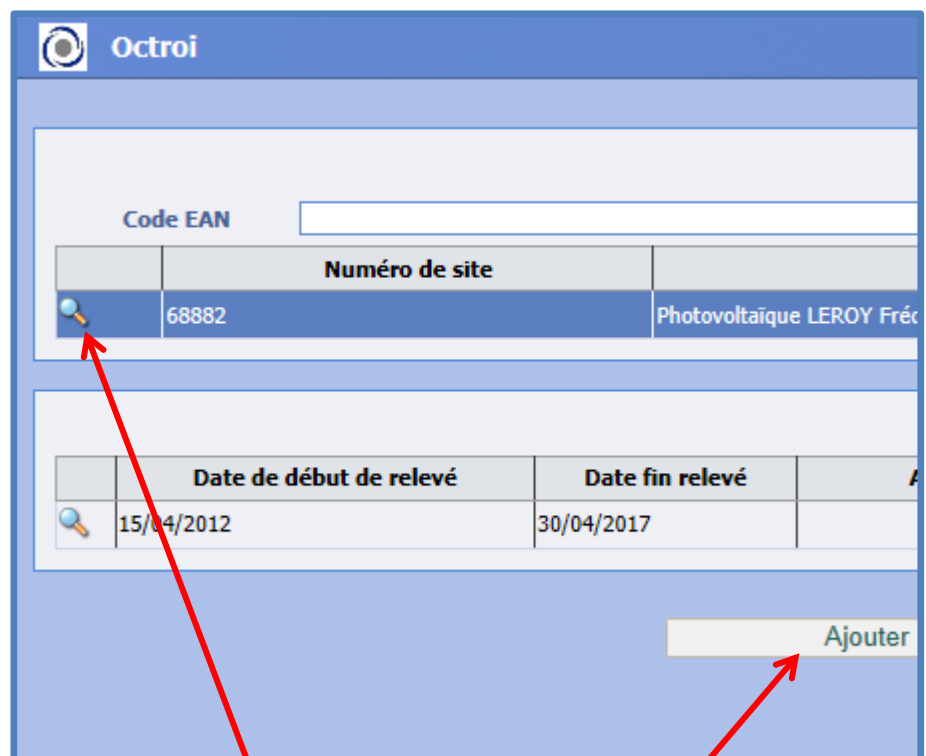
Octroi

Code EAN

| | Numéro de site | |
|---|---|---|
| | 68882 | Photovoltaïque LEROY Fréd |

| | Date de début de relevé | Date fin relevé | A |
|---|---|---|---|
| | 15/04/2012 | 30/04/2017 | |

Ajouter